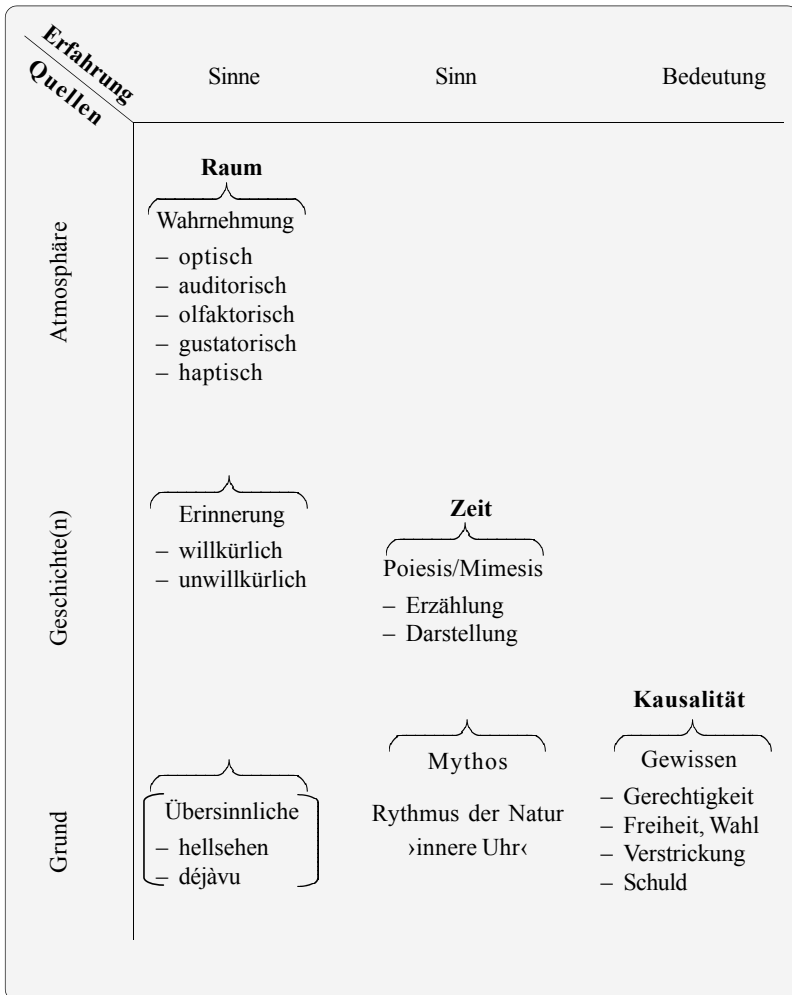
| Erfahrung / Quellen | Sinne | Sinn | Bedeutung |
|---|---|---|---|
| Atmosphäre | **Raum** Wahrnehmung – optisch – auditorisch – olfaktorisch – gustatorisch – haptisch | | |
| Geschichte(n) | Erinnerung – willkürlich – unwillkürlich | **Zeit** Poiesis/Mimesis – Erzählung – Darstellung | |
| Grund | Übersinnliche – hellsehen – déjàvu | Mythos Rythmus der Natur ›innere Uhr‹ | **Kausalität** Gewissen – Gerechtigkeit – Freiheit, Wahl – Verstrickung – Schuld |